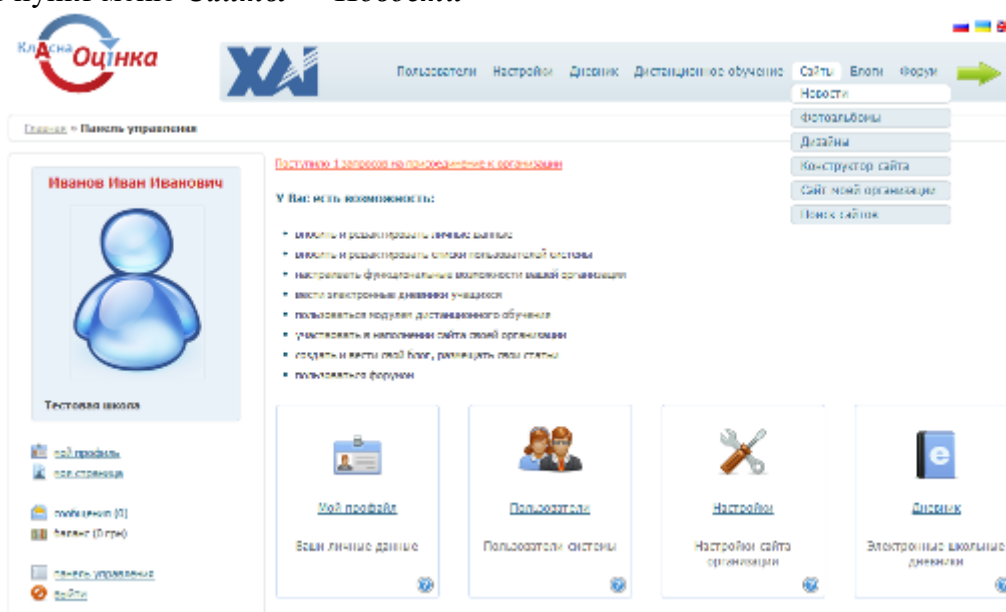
Пункт меню "Сайты" — Новости

КлАсна Оцінка

ХАІ

Пользователи Настройки Дневник Дистанционное обучение Сайты Блоги Форум

Новости
Фотоальбомы
Дизайны
Конструктор сайта
Сайт моей организации
Поиск сайтов

Главная » Панель управления

Иванов Иван Иванович

Тестовая школа

мой профиль
моя страница

сообщения (0)
баланс (0 грн)

панель управления
выйти

Поступило 1 запросов на присоединение к организации

У Вас есть возможность:

• вносить и редактировать личные данные
• вносить и редактировать списки пользователей системы
• настраивать функциональные возможности вашей организации
• вести электронные дневники учащихся
• пользоваться модулем дистанционного обучения
• участвовать в наполнении сайта своей организации
• создать и вести свой блог, размещать свои статьи
• пользоваться форумом

Мой профайл
Ваши личные данные

Пользователи
Пользователи системы

Настройки
Настройки сайта организации

Дневник
Электронные школьные дневники